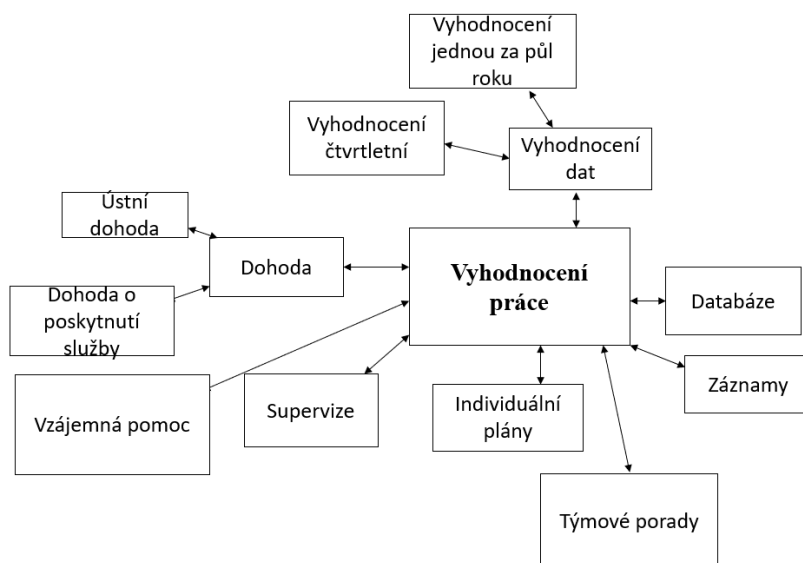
Vyhodnocení jednou za půl roku

Vyhodnocení čtvrtletní

Vyhodnocení dat

Ústní dohoda

Dohoda

Vyhodnocení práce

Dohoda o poskytnutí služby

Databáze

Vzájemná pomoc

Supervize

Individuální plány

Záznamy

Týmové porady